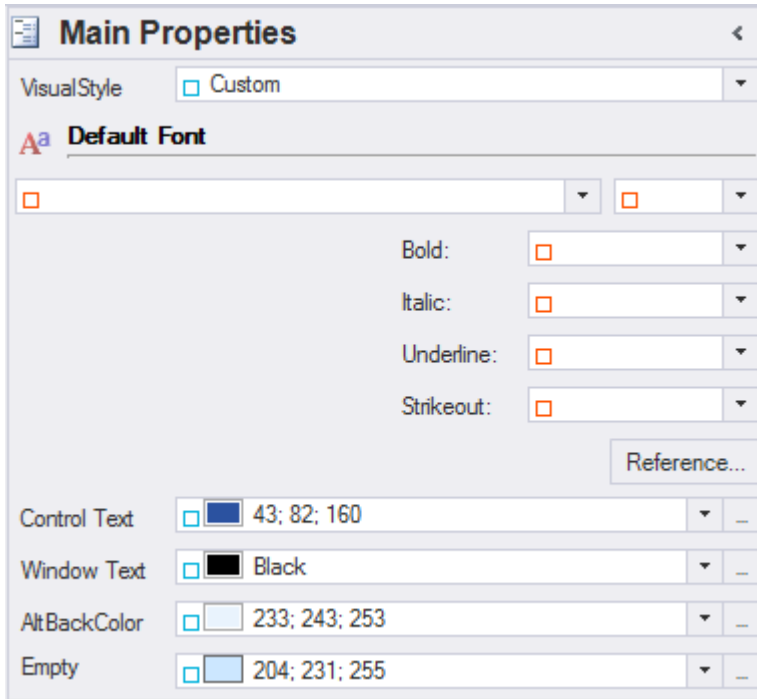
Main Properties

VisualStyle Custom

Aa Default Font

Bold:

Italic:

Underline:

Strikeout:

Reference...

Control Text 43; 82; 160 ...

Window Text Black ...

AltBackColor 233; 243; 253 ...

Empty 204; 231; 255 ...